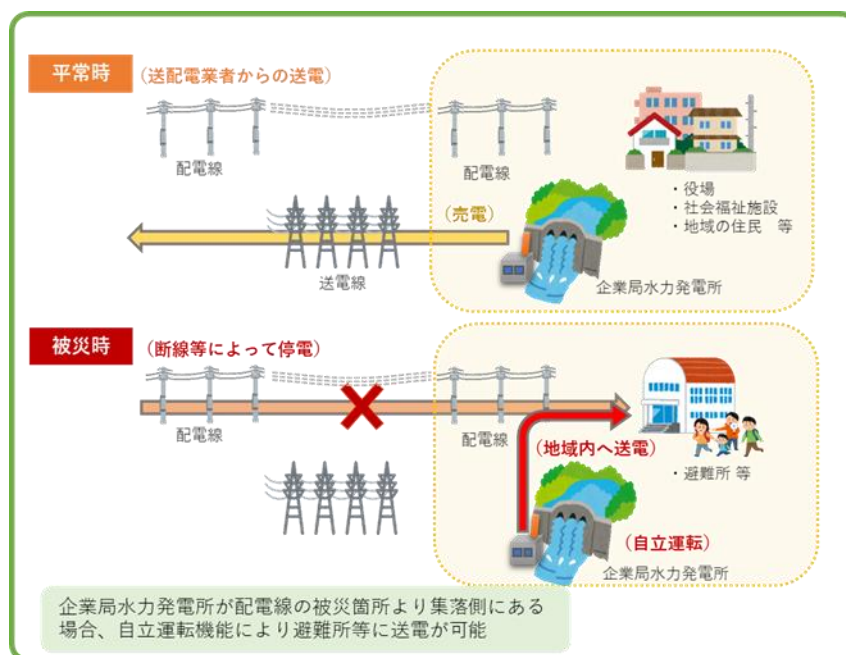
平常時 （送配電業者からの送電）

配電線

配電線

・役場
・社会福祉施設
・地域の住民　等

（売電）

送電線

企業局水力発電所

被災時 （断線等によって停電）

配電線

配電線

（地域内へ送電）

・避難所 等

（自立運転）

企業局水力発電所

企業局水力発電所が配電線の被災箇所より集落側にある場合、自立運転機能により避難所等に送電が可能